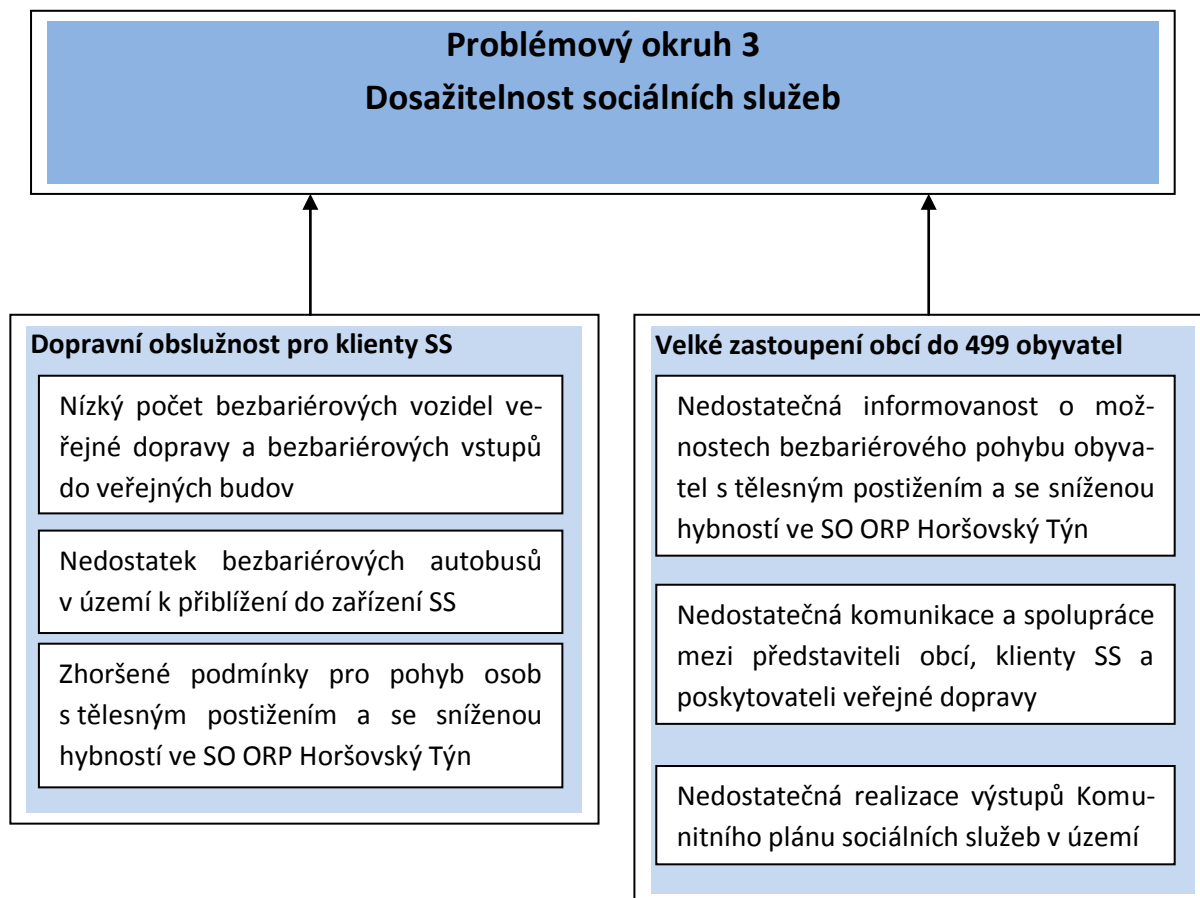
Problémový okruh 3
Dosažitelnost sociálních služeb

Dopravní obslužnost pro klienty SS

Nízký počet bezbariérových vozidel veřejné dopravy a bezbariérových vstupů do veřejných budov

Nedostatek bezbariérových autobusů v území k přiblížení do zařízení SS

Zhoršené podmínky pro pohyb osob s tělesným postižením a se sníženou hybností ve SO ORP Horšovský Týn

Velké zastoupení obcí do 499 obyvatel

Nedostatečná informovanost o možnostech bezbariérového pohybu obyvatel s tělesným postižením a se sníženou hybností ve SO ORP Horšovský Týn

Nedostatečná komunikace a spolupráce mezi představiteli obcí, klienty SS a poskytovateli veřejné dopravy

Nedostatečná realizace výstupů Komunitního plánu sociálních služeb v území